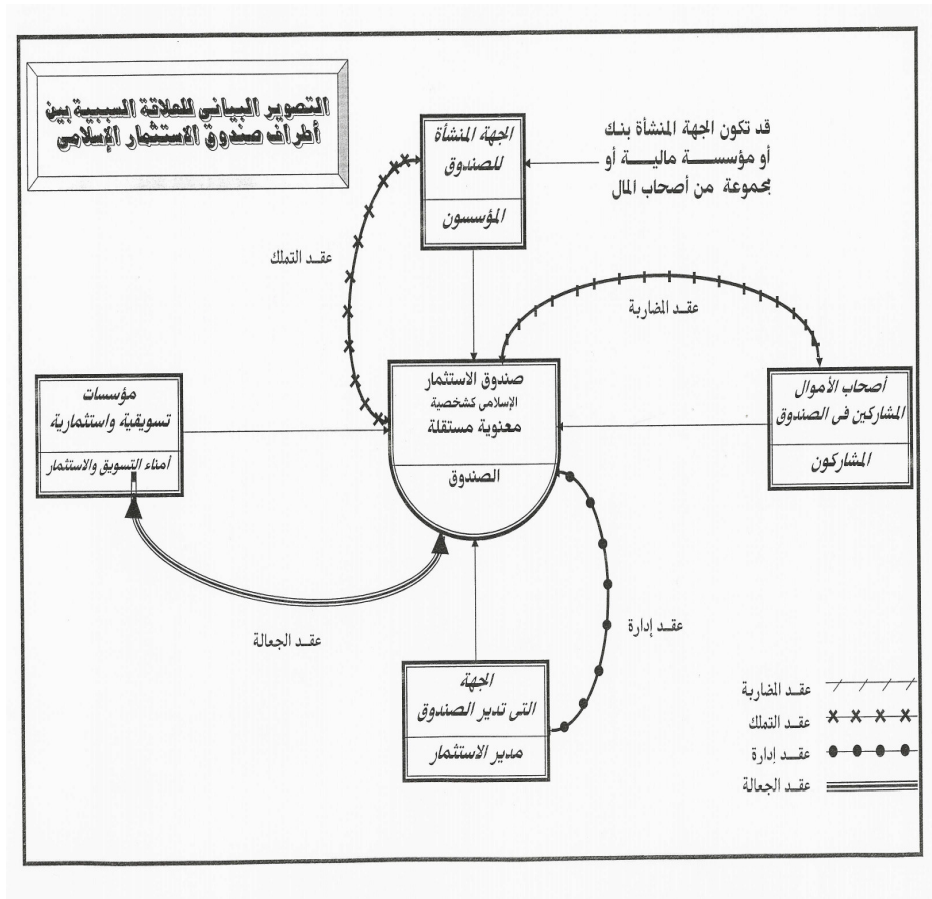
التصوير البياني للعلاقة السببية بين أطراف صندوق الاستثمار الإسلامي

الجهة المنشأة للصندوق

المؤسسون

قد تكون الجهة المنشأة بنك أو مؤسسة مالية أو مجموعة من أصحاب المال

عقد التملك

عقد المضاربة

مؤسسات تسويقية واستثمارية

أمناء التسويق والاستثمار

صندوق الاستثمار الإسلامي كشخصية معنوية مستقلة

الصندوق

أصحاب الأموال المشاركين فى الصندوق

المشاركون

عقد الجعالة

عقد إدارة

الجهة التى تدير الصندوق

مدير الاستثمار

عقد المضاربة

عقد التملك

عقد إدارة

عقد الجعالة